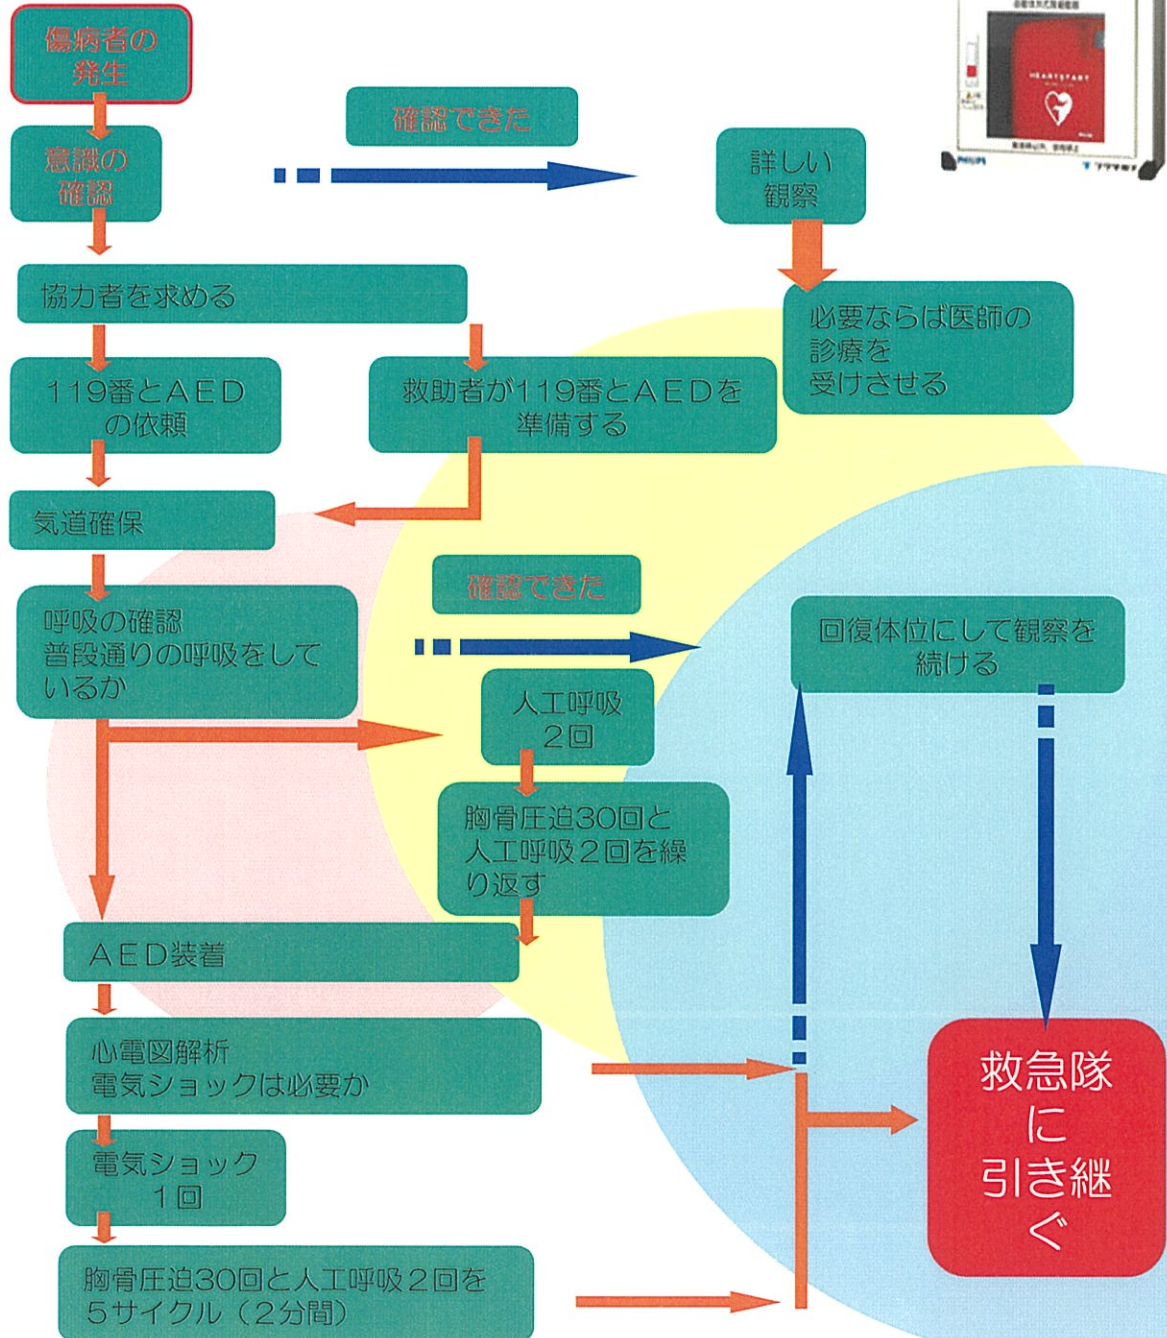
傷病者の発生

意識の確認

確認できた

詳しい観察

必要ならば医師の診療を受けさせせる

協力者を求める

119番とAEDの依頼

救助者が119番とAEDを準備する

気道確保

確認できた

呼吸の確認
普段通りの呼吸をしているか

回復体位にして観察を続ける

人工呼吸
2回

胸骨圧迫30回と人工呼吸２回を繰り返す

AED装着

心電図解析
電気ショックは必要か

救急隊に引き継ぐ

電気ショック
1回

胸骨圧迫30回と人工呼吸２回を5サイクル（2分間）

HEARTSTART
PHILIPS